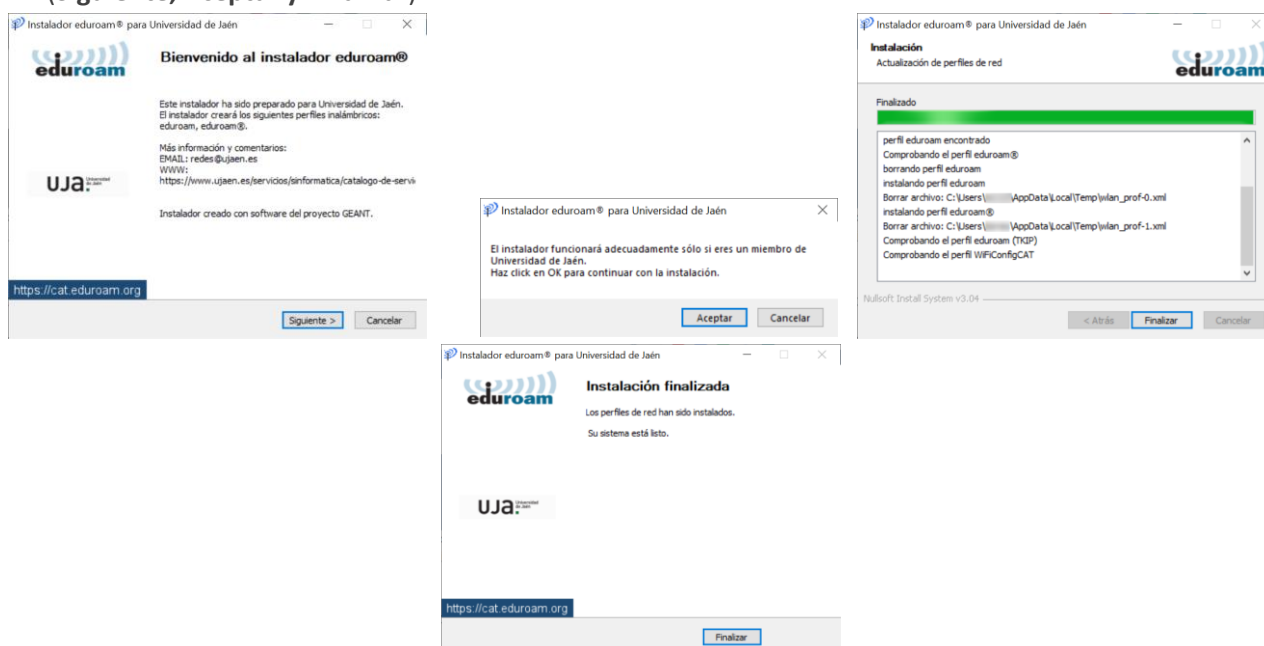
(Siguiente, Aceptar y Finalizar)

Instalador eduroam® para Universidad de Jaén

eduroam

Bienvenido al instalador eduroam®

Este instalador ha sido preparado para Universidad de Jaén.
El instalador creará los siguientes perfiles inalámbricos:
eduroam, eduroam®.

Más información y comentarios:
EMAIL: redes@ujaen.es
WWW:
https://www.ujaen.es/servicios/sinformatica/catalogo-de-servi

UJA. Universidad de Jaén

Instalador creado con software del proyecto GEANT.

https://cat.eduroam.org

Siguiente >
Cancelar

Instalador eduroam® para Universidad de Jaén

El instalador funcionará adecuadamente sólo si eres un miembro de Universidad de Jaén.
Haz click en OK para continuar con la instalación.

Aceptar
Cancelar

Instalador eduroam® para Universidad de Jaén

Instalación
Actualización de perfiles de red

eduroam

Finalizado

perfil eduroam encontrado
Comprobando el perfil eduroam®
borrando perfil eduroam
instalando perfil eduroam
Borrar archivo: C:\Users\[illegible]\AppData\Local\Temp\wlan_prof-0.xml
instalando perfil eduroam®
Borrar archivo: C:\Users\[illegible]\AppData\Local\Temp\wlan_prof-1.xml
Comprobando el perfil eduroam (TKIP)
Comprobando el perfil WiFiConfigCAT

Nullsoft Install System v3.04

< Atrás
Finalizar
Cancelar

Instalador eduroam® para Universidad de Jaén

eduroam

Instalación finalizada

Los perfiles de red han sido instalados.

Su sistema está listo.

UJA. Universidad de Jaén

https://cat.eduroam.org

Finalizar